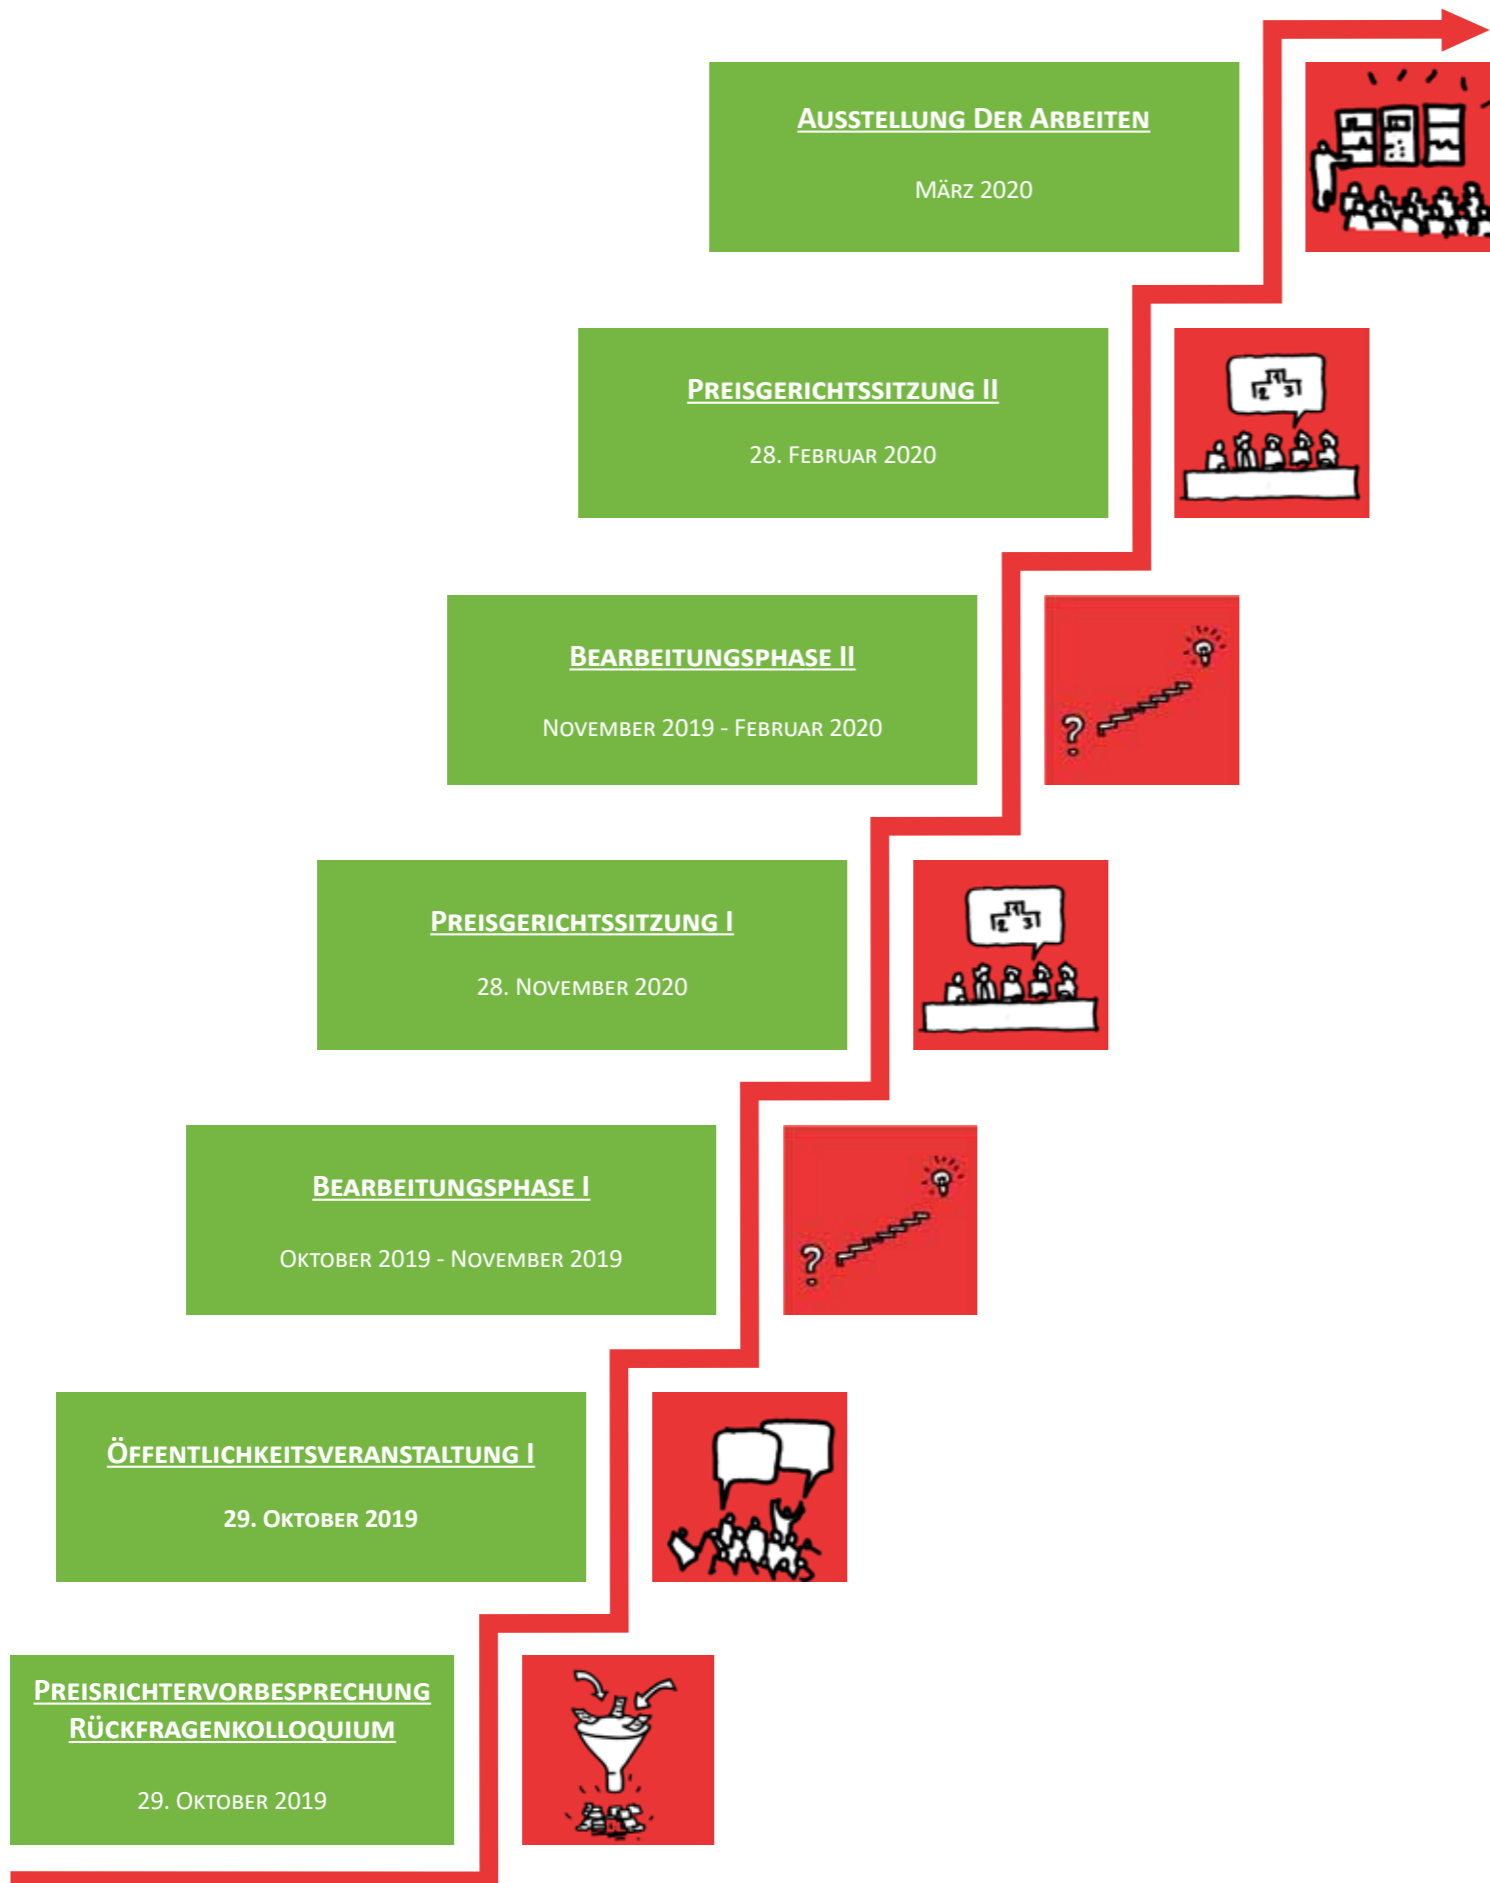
Ausstellung Der Arbeiten

März 2020

Preisgerichtssitzung II

28. Februar 2020

Bearbeitungsphase II

November 2019 - Februar 2020

Preisgerichtssitzung I

28. November 2020

Bearbeitungsphase I

Oktober 2019 - November 2019

Öffentlichkeitsveranstaltung I

29. Oktober 2019

Preisrichtervorbesprechung
Rückfragenkolloquium

29. Oktober 2019